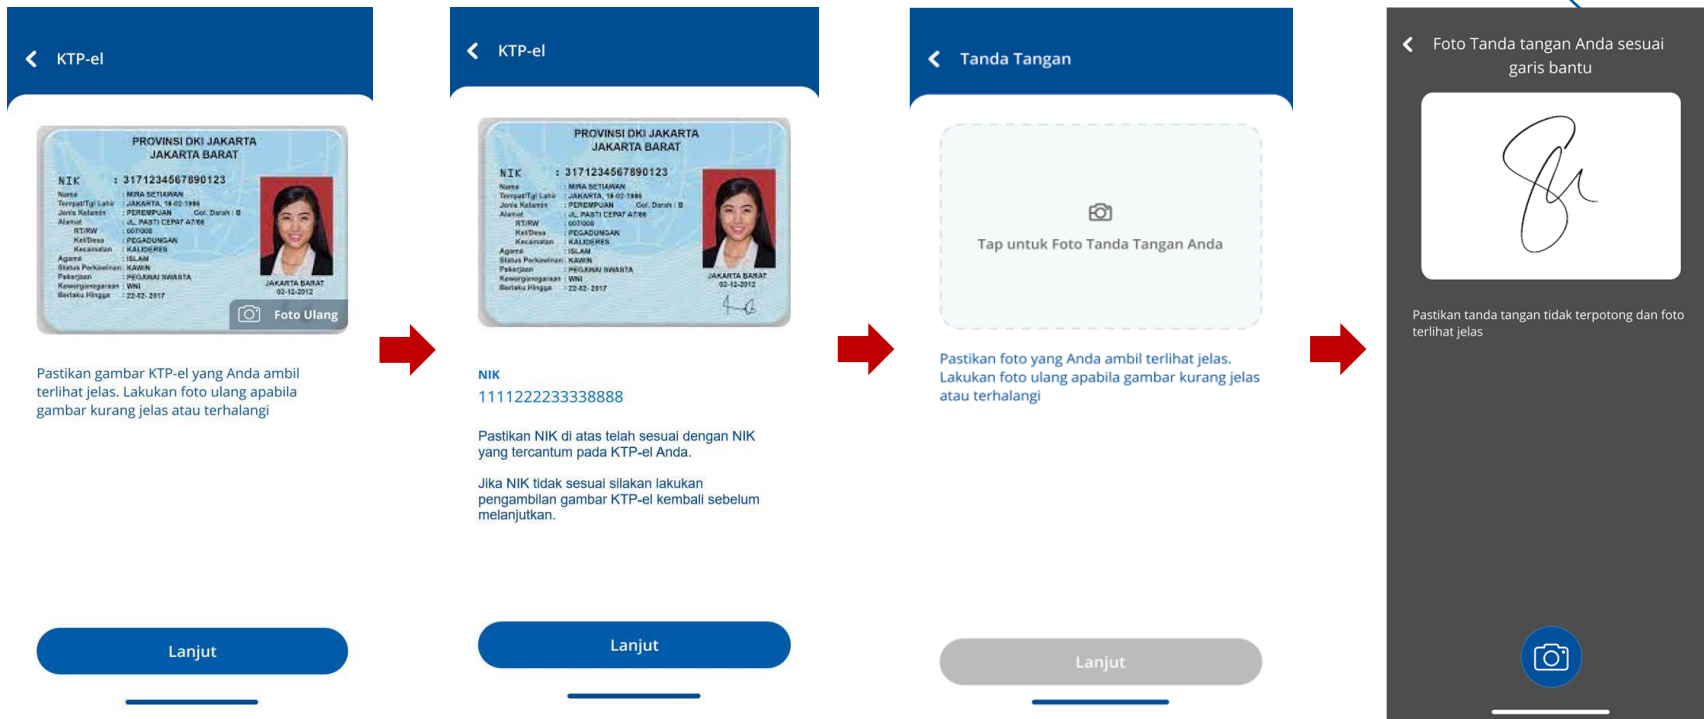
KTP-el

PROVINSI DKI JAKARTA
JAKARTA BARAT

NIK : 3171234567890123
Nama : MIRA SETIAWAN
Tempat/Tgl Lahir : JAKARTA, 18-02-1986
Jenis Kelamin : PEREMPUAN Gol. Darah : B
Alamat : JL. PASTI CEPAT A7/66
RT/RW : 007/008
Kel/Desa : PEGADUNGAN
Kecamatan : KALIDERES
Agama : ISLAM
Status Perkawinan : KAWIN
Pekerjaan : PEGAWAI SWASTA
Kewarganegaraan : WNI
Berlaku Hingga : 22-02-2017

JAKARTA BARAT
02-12-2012

Foto Ulang

Pastikan gambar KTP-el yang Anda ambil terlihat jelas. Lakukan foto ulang apabila gambar kurang jelas atau terhalangi

Lanjut

KTP-el

PROVINSI DKI JAKARTA
JAKARTA BARAT

NIK : 3171234567890123
Nama : MIRA SETIAWAN
Tempat/Tgl Lahir : JAKARTA, 18-02-1986
Jenis Kelamin : PEREMPUAN Gol. Darah : B
Alamat : JL. PASTI CEPAT A7/66
RT/RW : 007/008
Kel/Desa : PEGADUNGAN
Kecamatan : KALIDERES
Agama : ISLAM
Status Perkawinan : KAWIN
Pekerjaan : PEGAWAI SWASTA
Kewarganegaraan : WNI
Berlaku Hingga : 22-02-2017

JAKARTA BARAT
02-12-2012

NIK
1111222233338888

Pastikan NIK di atas telah sesuai dengan NIK yang tercantum pada KTP-el Anda.

Jika NIK tidak sesuai silakan lakukan pengambilan gambar KTP-el kembali sebelum melanjutkan.

Lanjut

Tanda Tangan

Tap untuk Foto Tanda Tangan Anda

Pastikan foto yang Anda ambil terlihat jelas. Lakukan foto ulang apabila gambar kurang jelas atau terhalangi

Lanjut

Foto Tanda tangan Anda sesuai garis bantu

Pastikan tanda tangan tidak terpotong dan foto terlihat jelas